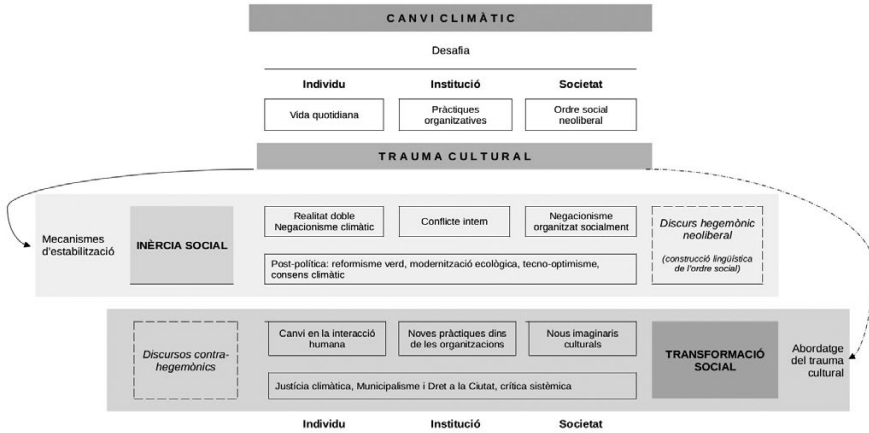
CANVI CLIMÀTIC

Desafia

Individu

Institució

Societat

Vida quotidiana

Pràctiques organitzatives

Ordre social neoliberal

TRAUMA CULTURAL

Mecanismes d'estabilització

INÈRCIA SOCIAL

Realitat doble Negacionisme climàtic

Conflicte intern

Negacionisme organitzat socialment

Discurs hegemònic neoliberal

(construcció lingüística de l'ordre social)

Post-política: reformisme verd, modernització ecològica, tecno-optimisme, consens climàtic

Discursos contra-hegemònics

Canvi en la interacció humana

Noves pràctiques dins de les organitzacions

Nous imaginaris culturals

TRANSFORMACIÓ SOCIAL

Abordatge del trauma cultural

Justícia climàtica, Municipalisme i Dret a la Ciutat, crítica sistèmica

Individu

Institució

Societat